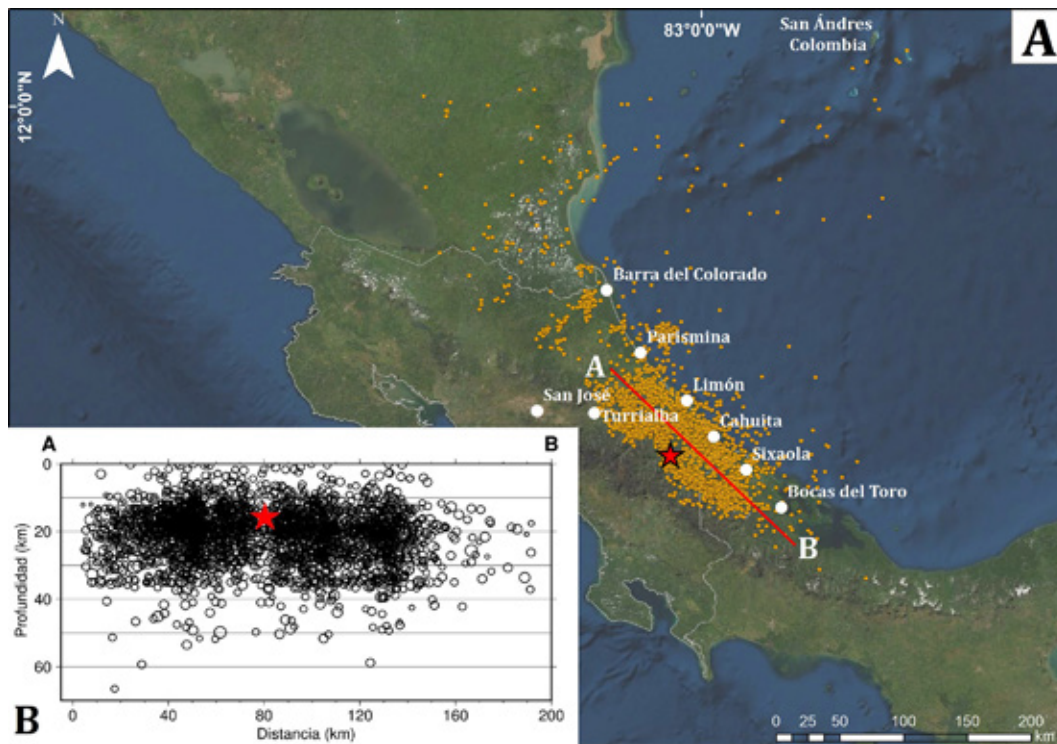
N

12°0'0"N

83°0'0"W

San Ándres Colombia

A

Barra del Colorado

Parismina

A

Limón

San José

Turrialba

Cahuita

Sixaola

Bocas del Toro

B

A

B

0

20

40

60

Profundidad (km)

0

40

80

120

160

200

Distancia (km)

B

0 25 50 100 150 200 km